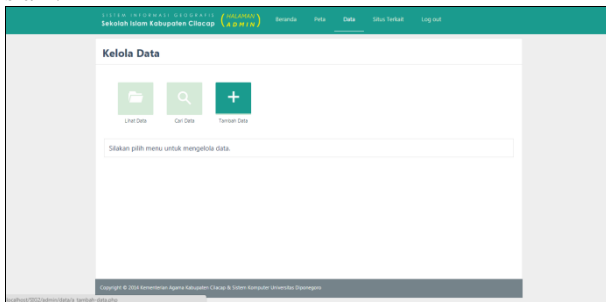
SISTEM INFORMASI GEOGRAFIS
Sekolah Islam Kabupaten Cilacap
HALAMAN ADMIN

Beranda Peta Data Situs Terkait Log out

Kelola Data

Lihat Data Cari Data Tambah Data

Silakan pilih menu untuk mengelola data.

Copyright © 2004 Kementerian Agama Kabupaten Cilacap & Sistem Komputer Universitas Diponegoro

localhost/2012/admin/data/a_tambah-data.php